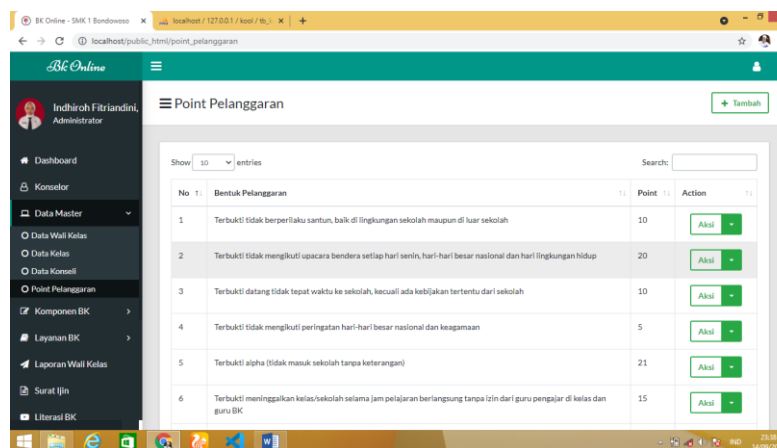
BK Online - SMK 1 Bondowoso ×
localhost / 127.0.0.1 / kool / tb_ ×
+
localhost/public_html/point_pelanggaran

Bk Online

Indhiroh Fitriandini,
Administrator

Dashboard
Konselor
Data Master
Data Wali Kelas
Data Kelas
Data Konseli
Point Pelanggaran
Komponen BK
Layanan BK
Laporan Wali Kelas
Surat Ijin
Literasi BK

Point Pelanggaran

+ Tambah

Show 10 entries

Search:

| No | Bentuk Pelanggaran | Point | Action |
|---|---|---|---|
| 1 | Terbukti tidak berperilaku santun, baik di lingkungan sekolah maupun di luar sekolah | 10 | Aksi |
| 2 | Terbukti tidak mengikuti upacara bendera setiap hari senin, hari-hari besar nasional dan hari lingkungan hidup | 20 | Aksi |
| 3 | Terbukti datang tidak tepat waktu ke sekolah, kecuali ada kebijakan tertentu dari sekolah | 10 | Aksi |
| 4 | Terbukti tidak mengikuti peringatan hari-hari besar nasional dan keagamaan | 5 | Aksi |
| 5 | Terbukti alpha (tidak masuk sekolah tanpa keterangan) | 21 | Aksi |
| 6 | Terbukti meninggalkan kelas/sekolah selama jam pelajaran berlangsung tanpa izin dari guru pengajar di kelas dan guru BK | 15 | Aksi |

IND